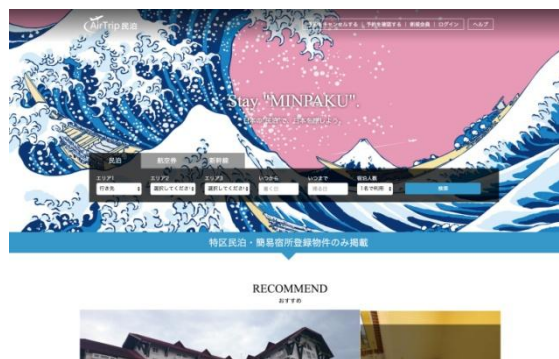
AirTrip 民泊

予約をキャンセルする | 予約を確認する | 新規会員 | ログイン | ヘルプ

Stay "MINPAKU".

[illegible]

民泊 | 航空券 | 新幹線

エリア1 | エリア2 | エリア3 | いつから | いつまで | 宿泊人数

行き先 | 選択してください | 選択してください | 宿泊日 | 帰る日 | 1名で利用

検索

特区民泊・簡易宿所登録物件のみ掲載

RECOMMEND
おすすめ